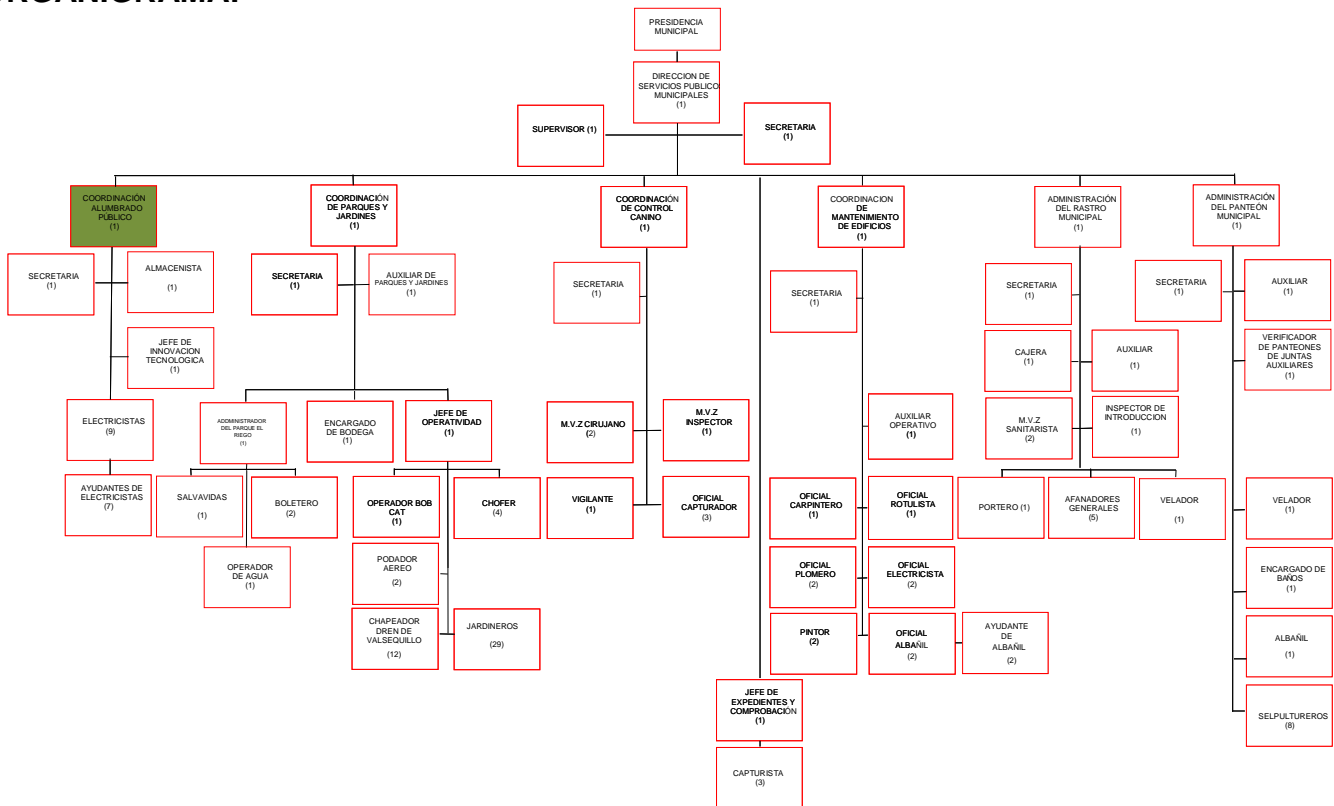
PRESIDENCIA MUNICIPAL

DIRECCION DE SERVICIOS PUBLICO MUNICIPALES (1)

SUPERVISOR (1)

SECRETARIA (1)

COORDINACIÓN ALUMBRADO PÚBLICO (1)

SECRETARIA (1)

ALMACENISTA (1)

JEFE DE INNOVACION TECNOLOGICA (1)

ELECTRICISTAS (9)

AYUDANTES DE ELECTRICISTAS (7)

COORDINACIÓN DE PARQUES Y JARDINES (1)

SECRETARIA (1)

AUXILIAR DE PARQUES Y JARDINES (1)

ADDMINISTRADOR DEL PARQUE EL RIEGO (1)

SALVAVIDAS (1)

BOLETERO (2)

OPERADOR DE AGUA (1)

ENCARGADO DE BODEGA (1)

JEFE DE OPERATIVIDAD (1)

OPERADOR BOB CAT (1)

CHOFER (4)

PODADOR AEREO (2)

CHAPEADOR DREN DE VALSEQUILLO (12)

JARDINEROS (29)

COORDINACIÓN DE CONTROL CANINO (1)

SECRETARIA (1)

M.V.Z CIRUJANO (2)

M.V.Z INSPECTOR (1)

VIGILANTE (1)

OFICIAL CAPTURADOR (3)

JEFE DE EXPEDIENTES Y COMPROBACIÓN (1)

CAPTURISTA (3)

COORDINACION DE MANTENIMIENTO DE EDIFICIOS (1)

SECRETARIA (1)

AUXILIAR OPERATIVO (1)

OFICIAL CARPINTERO (1)

OFICIAL ROTULISTA (1)

OFICIAL PLOMERO (2)

OFICIAL ELECTRICISTA (2)

PINTOR (2)

OFICIAL ALBAÑIL (2)

AYUDANTE DE ALBAÑIL (2)

ADMINISTRACIÓN DEL RASTRO MUNICIPAL (1)

SECRETARIA (1)

CAJERA (1)

AUXILIAR (1)

M.V.Z SANITARISTA (2)

INSPECTOR DE INTRODUCCION (1)

PORTERO (1)

AFANADORES GENERALES (5)

VELADOR (1)

ADMINISTRACIÓN DEL PANTEÓN MUNICIPAL (1)

SECRETARIA (1)

AUXILIAR (1)

VERIFICADOR DE PANTEONES DE JUNTAS AUXILIARES (1)

VELADOR (1)

ENCARGADO DE BAÑOS (1)

ALBAÑIL (1)

SELPULTUREROS (8)